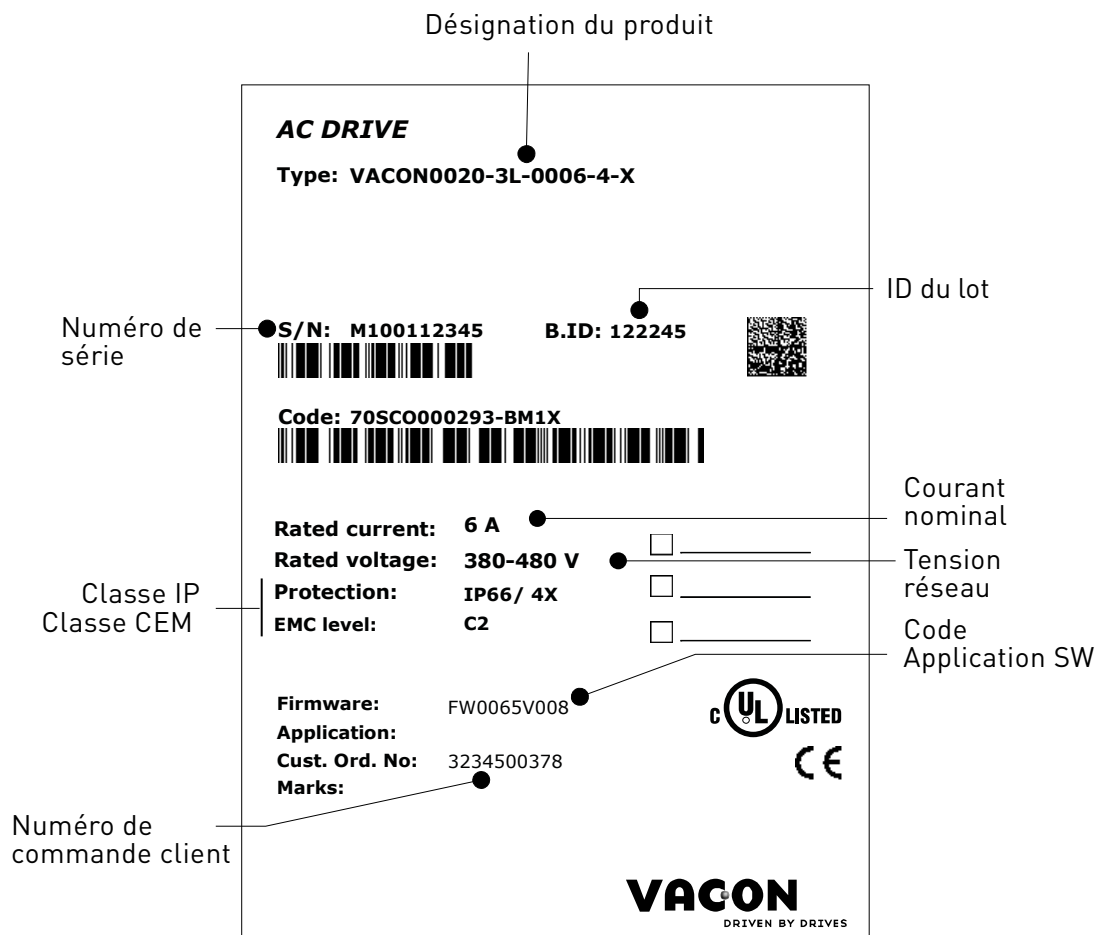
Désignation du produit

AC DRIVE
Type: VACON0020-3L-0006-4-X

ID du lot

Numéro de série

S/N: M100112345 B.ID: 122245

Code: 70SCO000293-BM1X

Courant nominal

Rated current: 6 A
Rated voltage: 380-480 V

Tension réseau

Classe IP
Classe CEM

Protection: IP66/ 4X
EMC level: C2

Code Application SW

Firmware: FW0065V008
Application:
Cust. Ord. No: 3234500378
Marks:

c UL LISTED

CE

Numéro de commande client

VACON
DRIVEN BY DRIVES